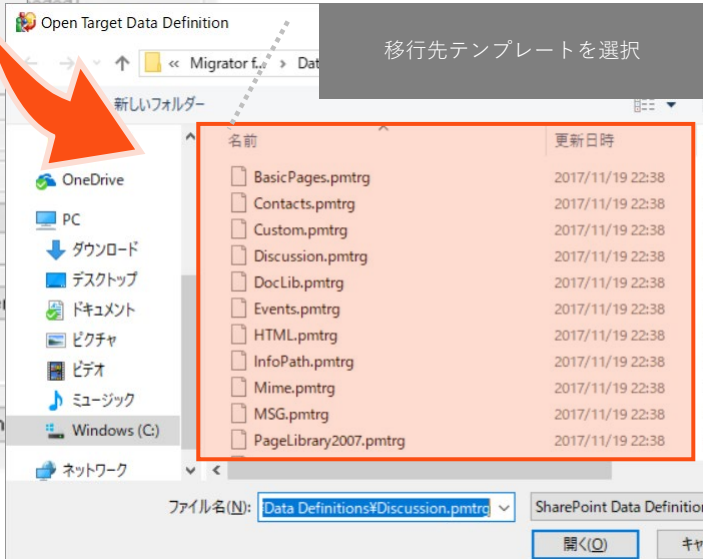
Open Target Data Definition

« Migrator f... › Dat

移行先テンプレートを選択

新しいフォルダー

OneDrive
PC
ダウンロード
デスクトップ
ドキュメント
ピクチャ
ビデオ
ミュージック
Windows (C:)
ネットワーク

| 名前 | 更新日時 |
|---|---|
| BasicPages.pmtrg | 2017/11/19 22:38 |
| Contacts.pmtrg | 2017/11/19 22:38 |
| Custom.pmtrg | 2017/11/19 22:38 |
| Discussion.pmtrg | 2017/11/19 22:38 |
| DocLib.pmtrg | 2017/11/19 22:38 |
| Events.pmtrg | 2017/11/19 22:38 |
| HTML.pmtrg | 2017/11/19 22:38 |
| InfoPath.pmtrg | 2017/11/19 22:38 |
| Mime.pmtrg | 2017/11/19 22:38 |
| MSG.pmtrg | 2017/11/19 22:38 |
| PageLibrary2007.pmtrg | 2017/11/19 22:38 |

ファイル名(N): Data Definitions¥Discussion.pmtrg
SharePoint Data Definition
開く(O)
キャ